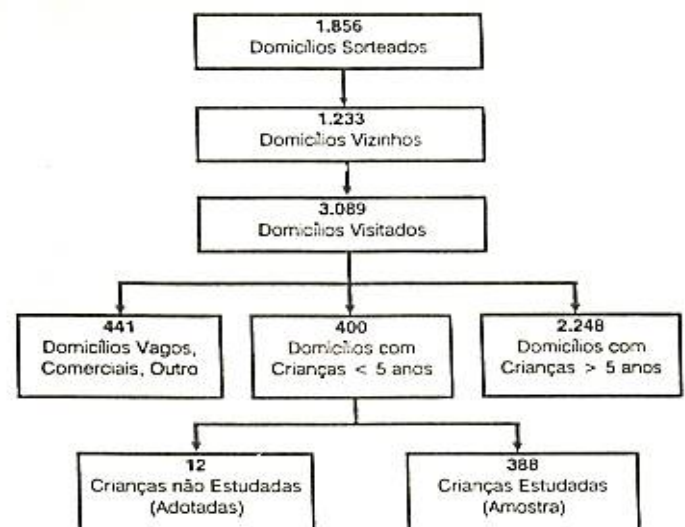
1.856
Domicílios Sorteados

1.233
Domicílios Vizinhos

3.089
Domicílios Visitados

441
Domicílios Vagos, Comerciais, Outro

400
Domicílios com Crianças < 5 anos

2.248
Domicílios com Crianças > 5 anos

12
Crianças não Estudadas (Adotadas)

388
Crianças Estudadas (Amostra)